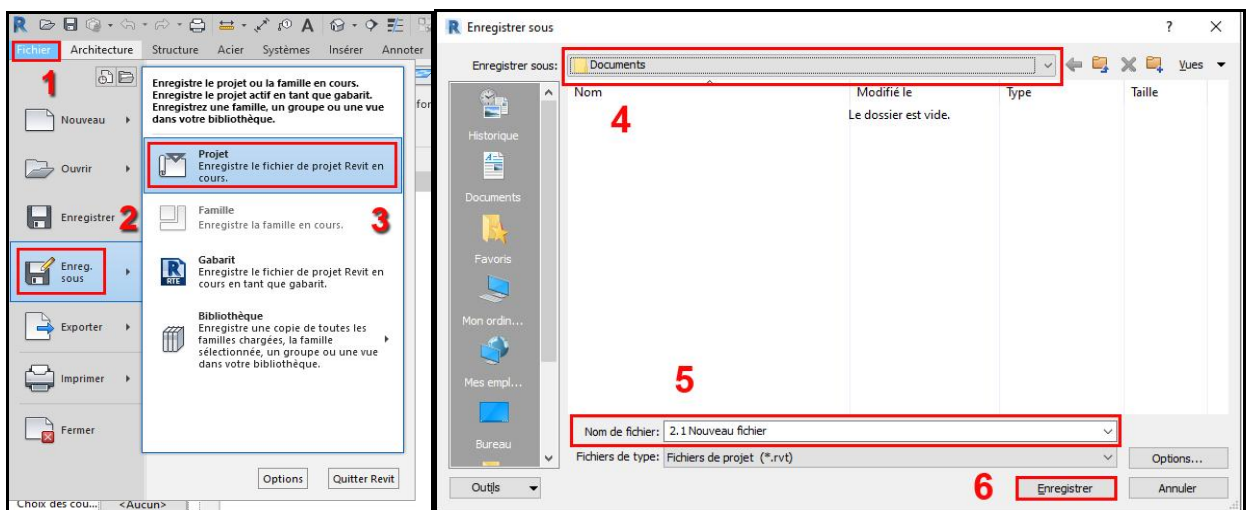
Fichier Architecture Structure Acier Systèmes Insérer Annoter

1

Nouveau

Ouvrir

Enregistrer 2

Enreg. sous

Exporter

Imprimer

Fermer

Enregistre le projet ou la famille en cours. Enregistre le projet actif en tant que gabarit. Enregistrez une famille, un groupe ou une vue dans votre bibliothèque.

Projet
Enregistre le fichier de projet Revit en cours.

Famille
Enregistre la famille en cours. 3

Gabarit
Enregistre le fichier de projet Revit en cours en tant que gabarit.

Bibliothèque
Enregistre une copie de toutes les familles chargées, la famille sélectionnée, un groupe ou une vue dans votre bibliothèque.

Options Quitter Revit

Choix des cou... <Aucun>

Enregistrer sous ? ×

Enregistrer sous: Documents Vues

Nom Modifié le Type Taille

4

Le dossier est vide.

Historique

Documents

Favoris

Mon ordin...

Mes empl...

Bureau

5

Nom de fichier: 2.1 Nouveau fichier

Fichiers de type: Fichiers de projet (*.rvt)

Options...

Outils

6 Enregistrer Annuler